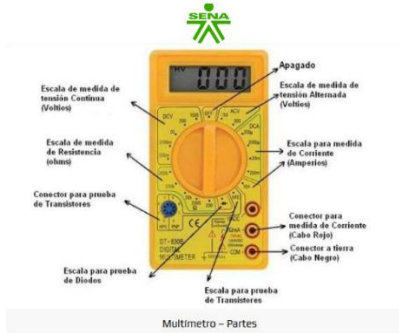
SENA

Apagado

Escala de medida de tensión Continua (Voltios)

Escala de medida de tensión Alternada (Voltios)

Escala de medida de Resistencia (ohms)

Escala para medida de Corriente (Amperios)

Conector para prueba de Transistores

Conector para medida de Corriente (Cabo Rojo)

Conector a tierra (Cabo Negro)

Escala para prueba de Diodos

Escala para prueba de Transistores

000

OFF

DCV

ACV

DCA

DT-830B

DIGITAL MULTIMETER

COM

Multímetro – Partes